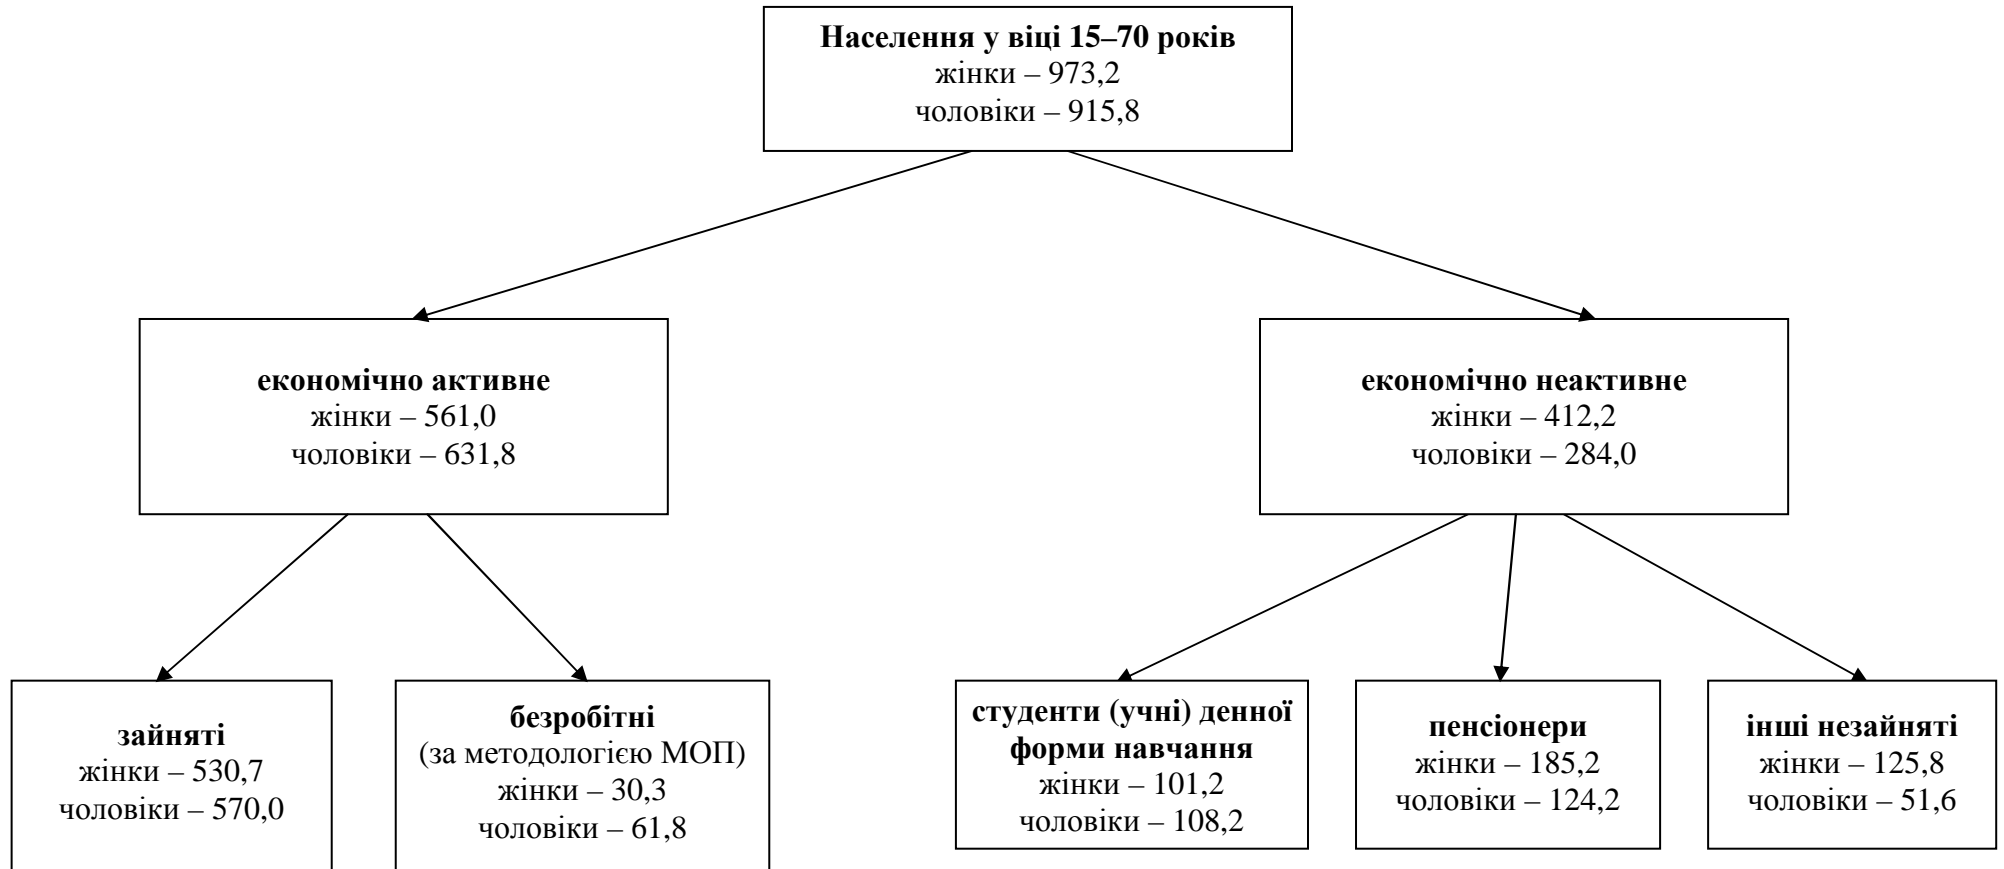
**Населення у віці 15–70 років**
жінки – 973,2
чоловіки – 915,8

**економічно активне**
жінки – 561,0
чоловіки – 631,8

**економічно неактивне**
жінки – 412,2
чоловіки – 284,0

**зайняті**
жінки – 530,7
чоловіки – 570,0

**безробітні**
(за методологією МОП)
жінки – 30,3
чоловіки – 61,8

**студенти (учні) денної форми навчання**
жінки – 101,2
чоловіки – 108,2

**пенсіонери**
жінки – 185,2
чоловіки – 124,2

**інші незайняті**
жінки – 125,8
чоловіки – 51,6